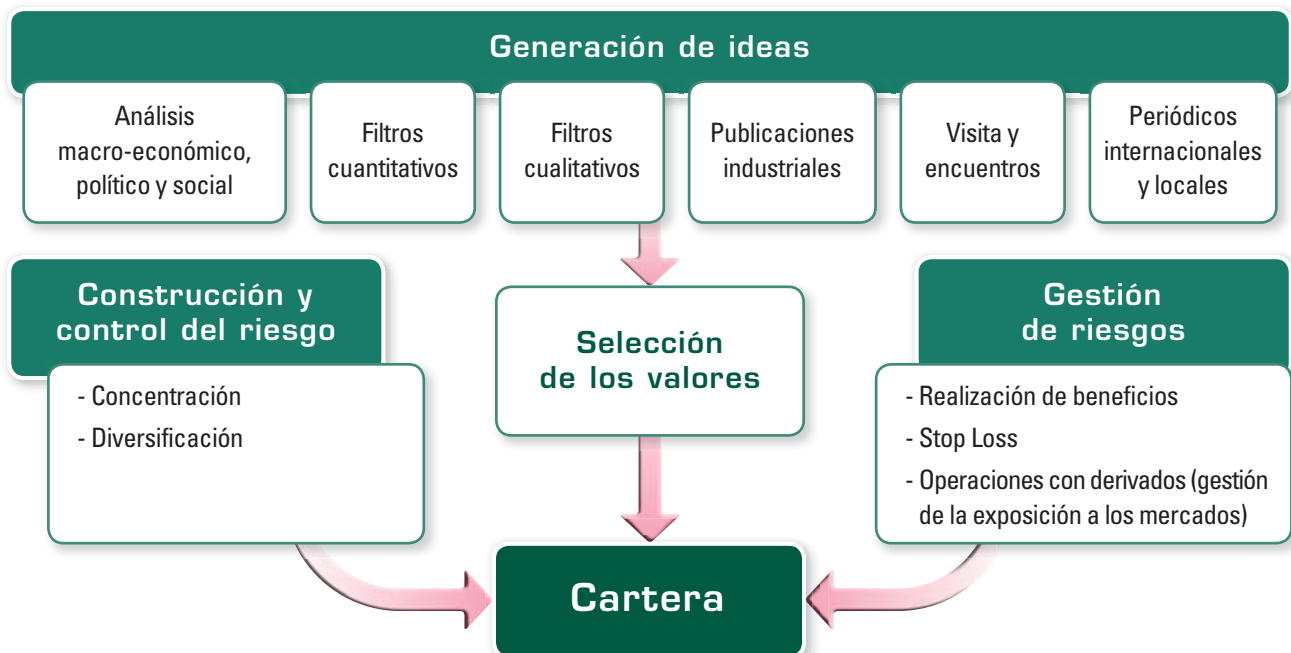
Generación de ideas

Análisis macro-económico, político y social

Filtros cuantitativos

Filtros cualitativos

Publicaciones industriales

Visita y encuentros

Periódicos internacionales y locales

Construcción y control del riesgo

- Concentración
- Diversificación

Selección de los valores

Gestión de riesgos

- Realización de beneficios
- Stop Loss
- Operaciones con derivados (gestión de la exposición a los mercados)

Cartera